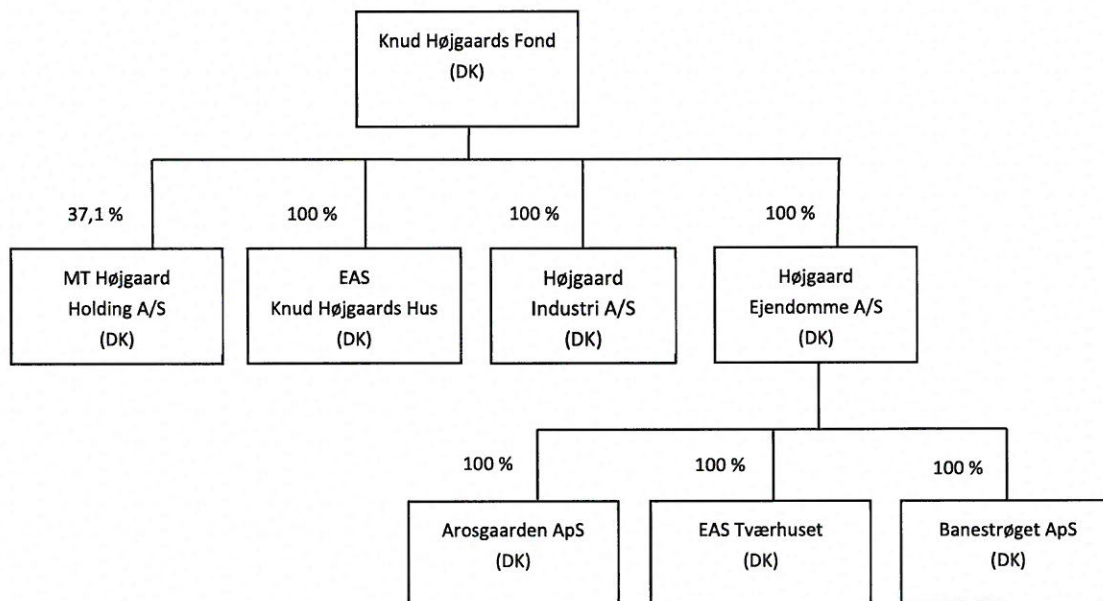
Knud Højgaards Fond
(DK)

37,1 %

MT Højgaard
Holding A/S
(DK)

100 %

EAS
Knud Højgaards Hus
(DK)

100 %

Højgaard
Industri A/S
(DK)

100 %

Højgaard
Ejendomme A/S
(DK)

100 %

Arosgaarden ApS
(DK)

100 %

EAS Tværhuset
(DK)

100 %

Banestrøget ApS
(DK)